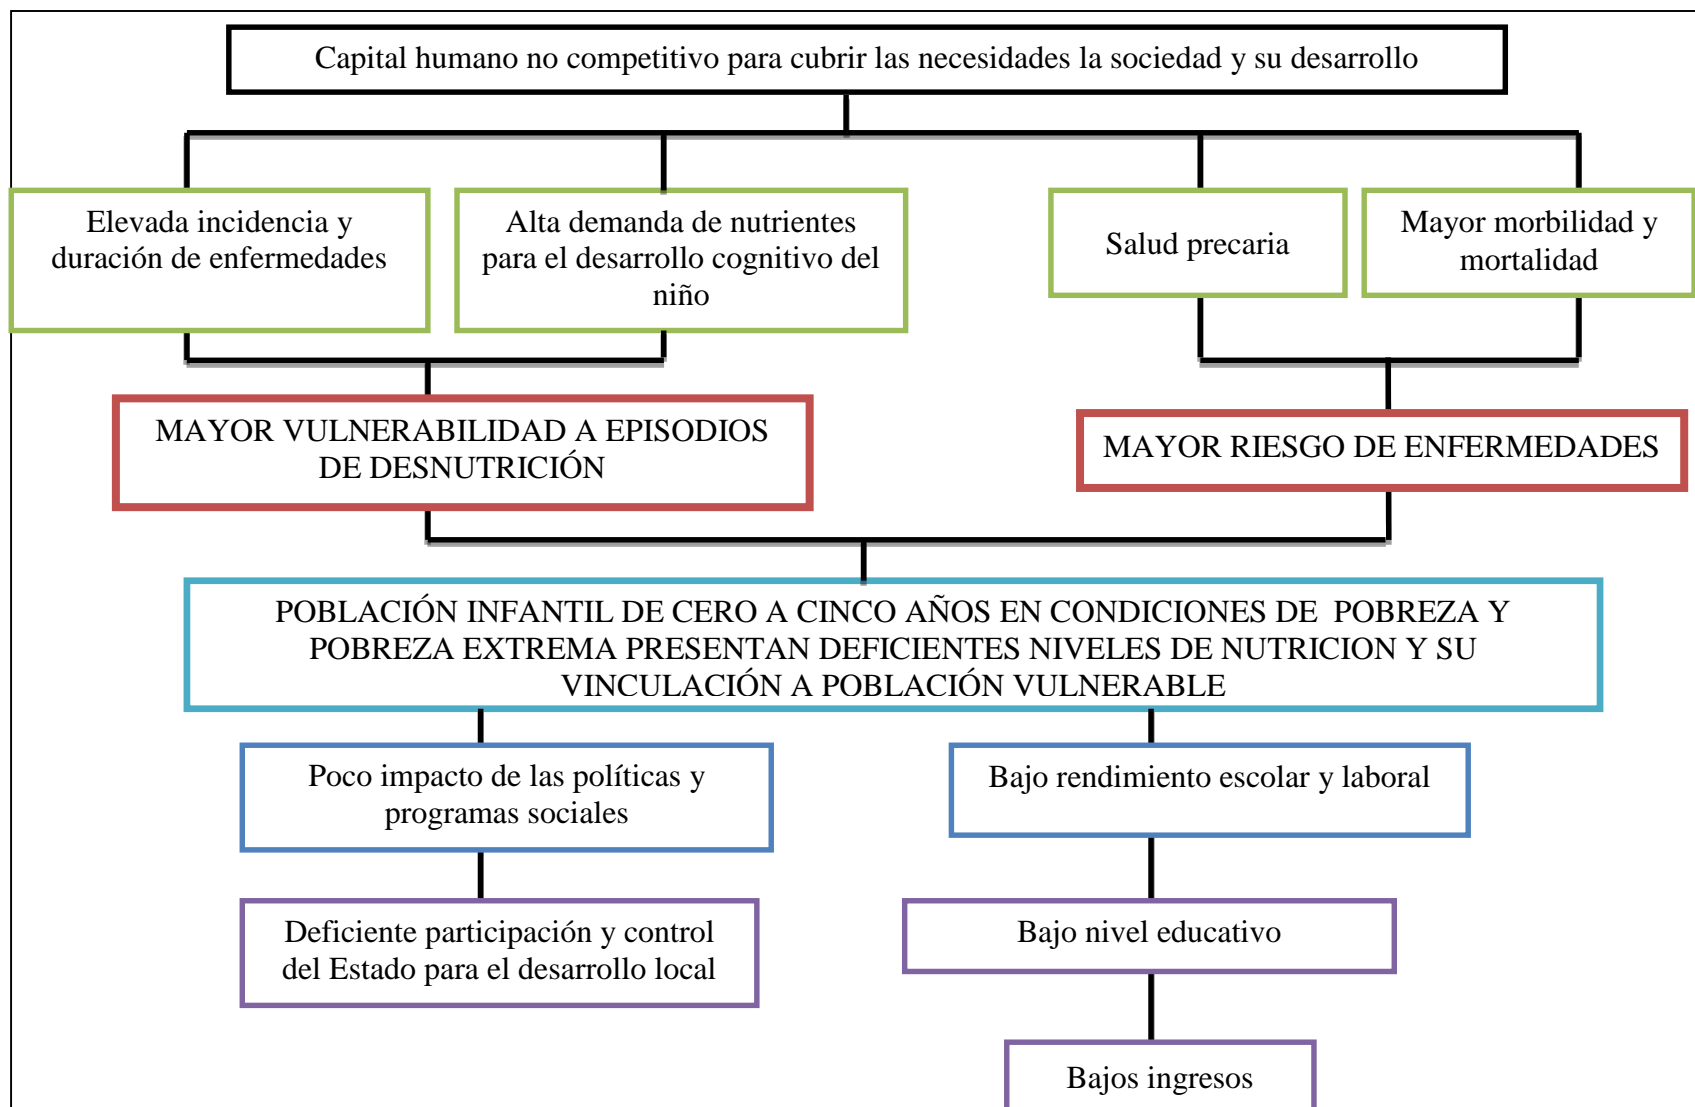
Capital humano no competitivo para cubrir las necesidades la sociedad y su desarrollo

Elevada incidencia y duración de enfermedades

Alta demanda de nutrientes para el desarrollo cognitivo del niño

Salud precaria

Mayor morbilidad y mortalidad

MAYOR VULNERABILIDAD A EPISODIOS DE DESNUTRICIÓN

MAYOR RIESGO DE ENFERMEDADES

POBLACIÓN INFANTIL DE CERO A CINCO AÑOS EN CONDICIONES DE POBREZA Y POBREZA EXTREMA PRESENTAN DEFICIENTES NIVELES DE NUTRICION Y SU VINCULACIÓN A POBLACIÓN VULNERABLE

Poco impacto de las políticas y programas sociales

Bajo rendimiento escolar y laboral

Deficiente participación y control del Estado para el desarrollo local

Bajo nivel educativo

Bajos ingresos